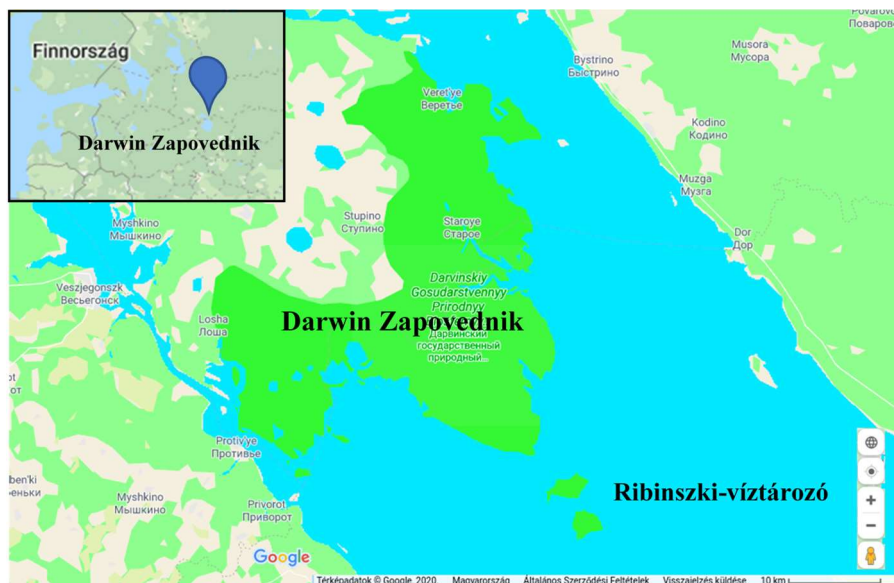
Finnország

Darwin Zapovednik

Povarov
Поваров

Bystrino
Быстрино

Musora
Мусора

Veret'ye
Веретье

Kodino
Кодино

Muzga
Музга

Myshkino
Мышкино

Stupino
Ступино

Staroye
Старое

Dor
Дор

Veszjegonszk
Весьегонск

Darvinskiy
Gosudarstvennyy
Prirodnyy
Дарвинский
государственный
природный...

Losha
Лоша

Darwin Zapovednik

ot
от

Protiv'ye
Противье

ben'ki
еньки

Ribinszki-víztározó

Privorot
Приворот

Myshkino
Мышкино

Google

Térképadatok © Google 2020 Magyarország Általános Szerződési Feltételek Visszajelzés küldése 10 km